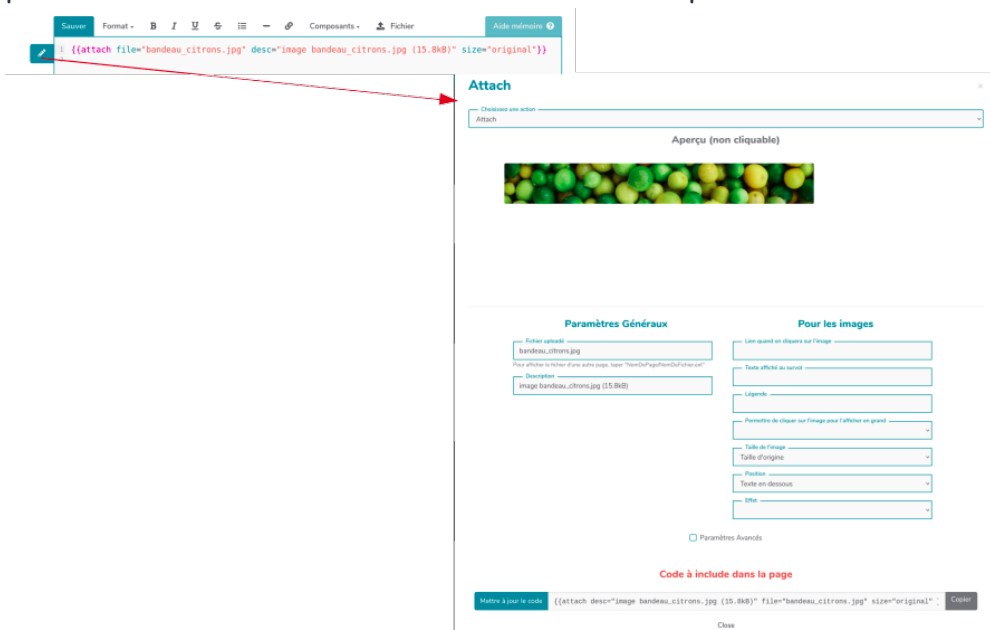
Sauver Format B I U S — Composants Fichier Aide mémoire ?

1 {{attach file="bandeau_citrons.jpg" desc="image bandeau_citrons.jpg (15.8kB)" size="original"}}

Attach ×

Choisissez une action
Attach

Aperçu (non cliquable)

Paramètres Généraux

Fichier uploadé
bandeau_citrons.jpg
Pour afficher le fichier d'une autre page, taper "NomDePage/NomDeFichier.ext"

Description
image bandeau_citrons.jpg (15.8kB)

Pour les images

Lien quand on cliquera sur l'image

Texte affiché au survol

Légende

Permettre de cliquer sur l'image pour l'afficher en grand

Taille de l'image
Taille d'origine

Position
Texte en dessous

Effet

Paramètres Avancés

Code à include dans la page

Mettre à jour le code {{attach desc="image bandeau_citrons.jpg (15.8kB)" file="bandeau_citrons.jpg" size="original" Copier

Close